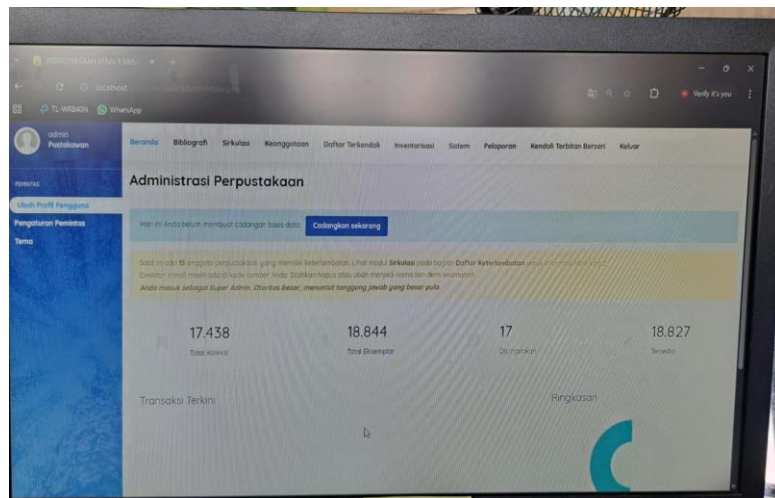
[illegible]

localhost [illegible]

TL-WR840N WhatsApp

Verify it's you

admin
Pustakawan

PEMINTAS
Ubah Profil Pengguna
Pengaturan Pemintas
Tema

Beranda Bibliografi Sirkulasi Keanggotaan Daftar Terkendali Inventarisasi Sistem Pelaporan Kendali Terbitan Berseri Keluar

Administrasi Perpustakaan

Hari ini Anda belum membuat cadangan basis data. Cadangkan sekarang

Saat ini ada 13 anggota perpustakaan yang memiliki keterlambatan. Lihat modul Sirkulasi pada bagian Daftar Keterlambatan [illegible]
Direktori install masih ada di kode sumber Anda. Silahkan hapus atau ubah menjadi nama lain demi keamanan.
Anda masuk sebagai Super Admin. Otoritas besar, menuntut tanggung jawab yang besar pula

17.438
Total Koleksi

18.844
Total Eksemplar

17
Dipinjamkan

18.827
Tersedia

Transaksi Terkini

Ringkasan